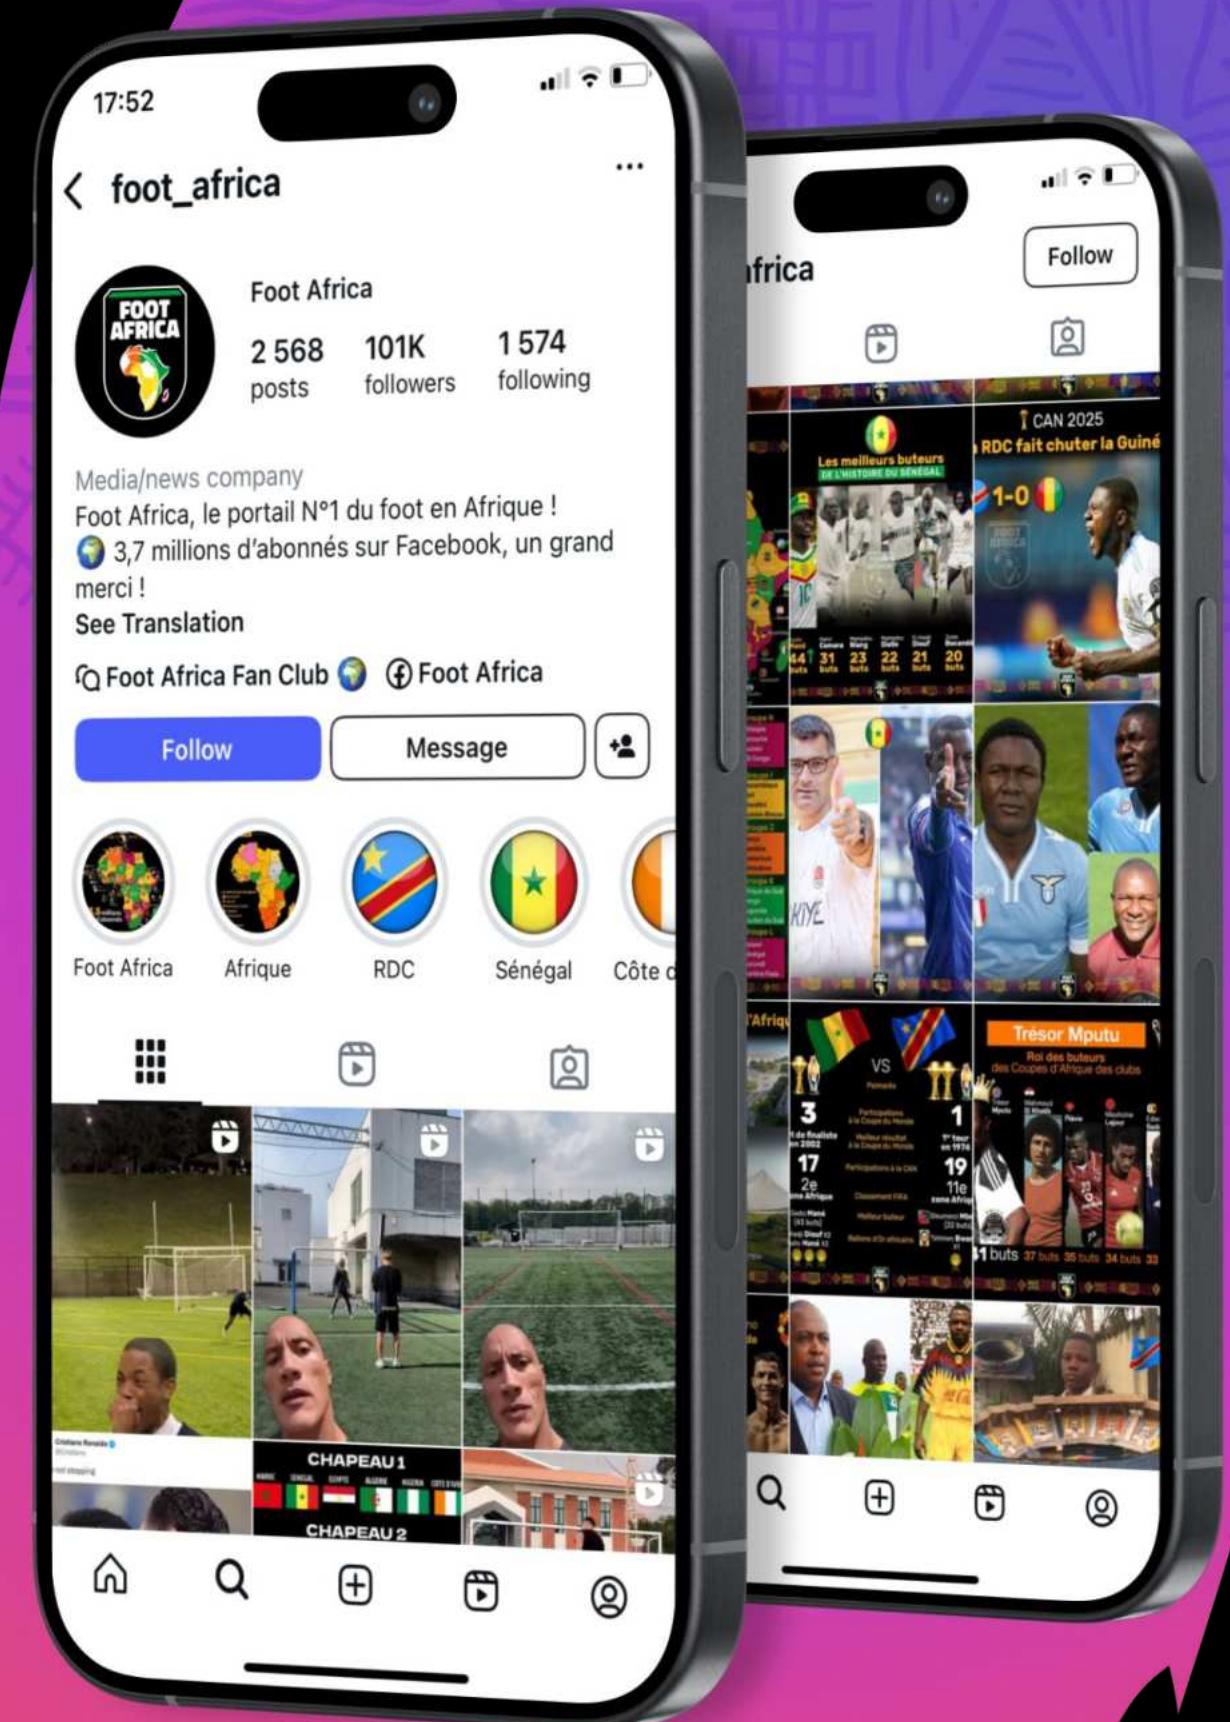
17:52

foot_africa

FOOT AFRICA

Foot Africa

2 568 posts

101K followers

1 574 following

Media/news company

Foot Africa, le portail N°1 du foot en Afrique !

3,7 millions d'abonnés sur Facebook, un grand merci !

See Translation

Foot Africa Fan Club  Foot Africa

Follow

Message

Foot Africa

Afrique

RDC

Sénégal

Côte

CHAPEAU 1

CHAPEAU 2

frica

Follow

Les meilleurs buteurs DE L'HISTOIRE DU SÉNÉGAL

44 31 23 22 21 20

CAN 2025

RDC fait chuter la Guiné

1-0

VS

3

17

1

19

Trésor Mputu

Roi des buteurs des Coupes d'Afrique des clubs

buts 37 buts 35 buts 34 buts